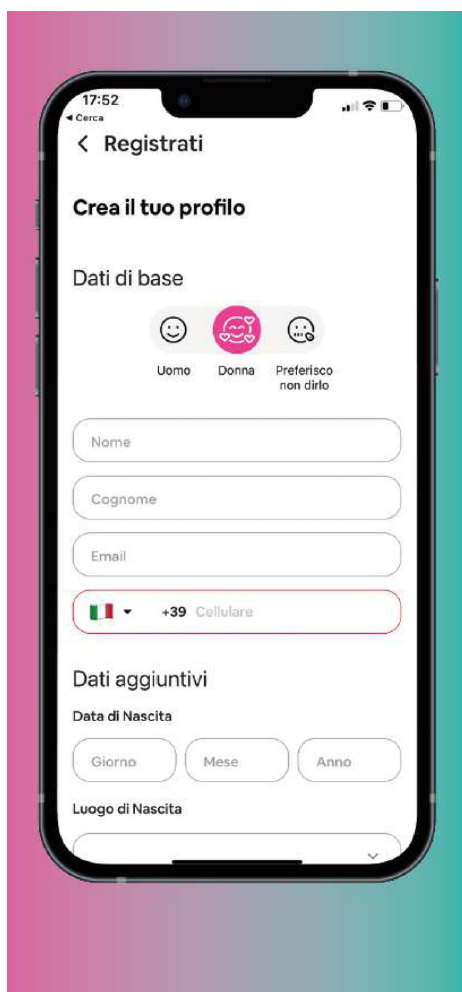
17:52
◂ Cerca

< Registrati

Crea il tuo profilo

Dati di base

Uomo
Donna
Preferisco non dirlo

Nome

Cognome

Email

+39 Cellulare

Dati aggiuntivi

Data di Nascita

Giorno
Mese
Anno

Luogo di Nascita